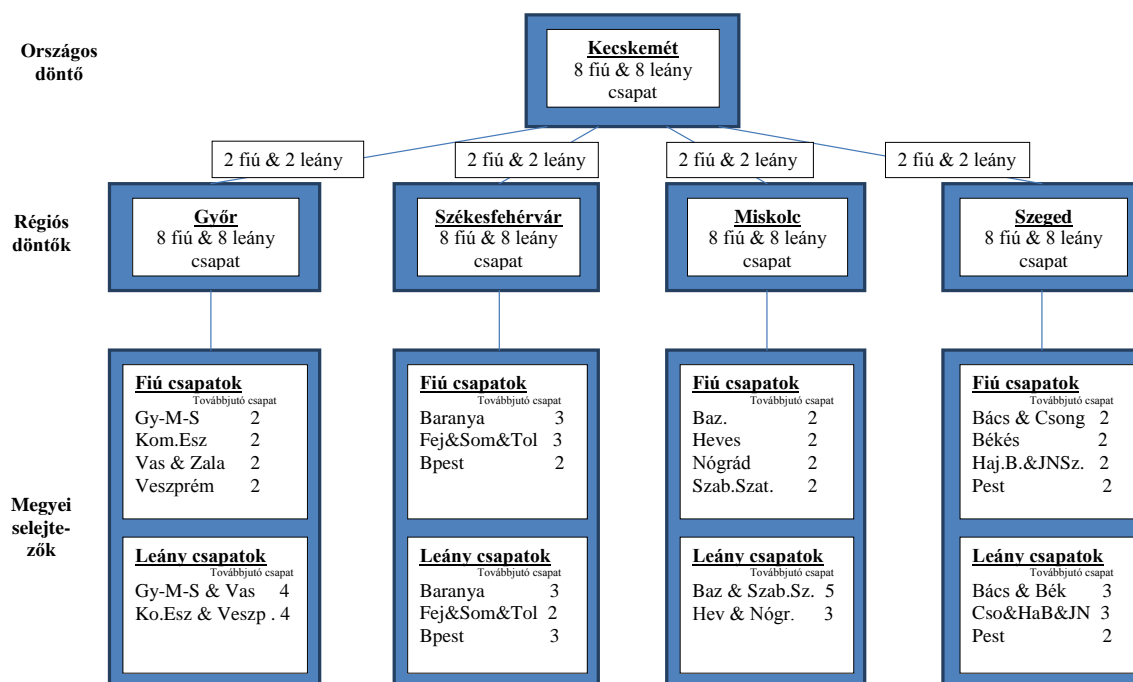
Országos döntő

Kecskemét
8 fiú & 8 leány csapat

2 fiú & 2 leány
2 fiú & 2 leány
2 fiú & 2 leány
2 fiú & 2 leány

Régiós döntők

Győr
8 fiú & 8 leány csapat

Székesfehérvár
8 fiú & 8 leány csapat

Miskolc
8 fiú & 8 leány csapat

Szeged
8 fiú & 8 leány csapat

Megyei selejtezők

Fiú csapatok
Továbbjutó csapat
Gy-M-S 2
Kom.Esz 2
Vas & Zala 2
Veszprém 2

Leány csapatok
Továbbjutó csapat
Gy-M-S & Vas 4
Ko.Esz & Veszp . 4

Fiú csapatok
Továbbjutó csapat
Baranya 3
Fej&Som&Tol 3
Bpest 2

Leány csapatok
Továbbjutó csapat
Baranya 3
Fej&Som&Tol 2
Bpest 3

Fiú csapatok
Továbbjutó csapat
Baz. 2
Heves 2
Nógrád 2
Szab.Szat. 2

Leány csapatok
Továbbjutó csapat
Baz & Szab.Sz. 5
Hev & Nógr. 3

Fiú csapatok
Továbbjutó csapat
Bács & Csong 2
Békés 2
Haj.B.&JNSz. 2
Pest 2

Leány csapatok
Továbbjutó csapat
Bács & Bék 3
Cso&HaB&JN 3
Pest 2